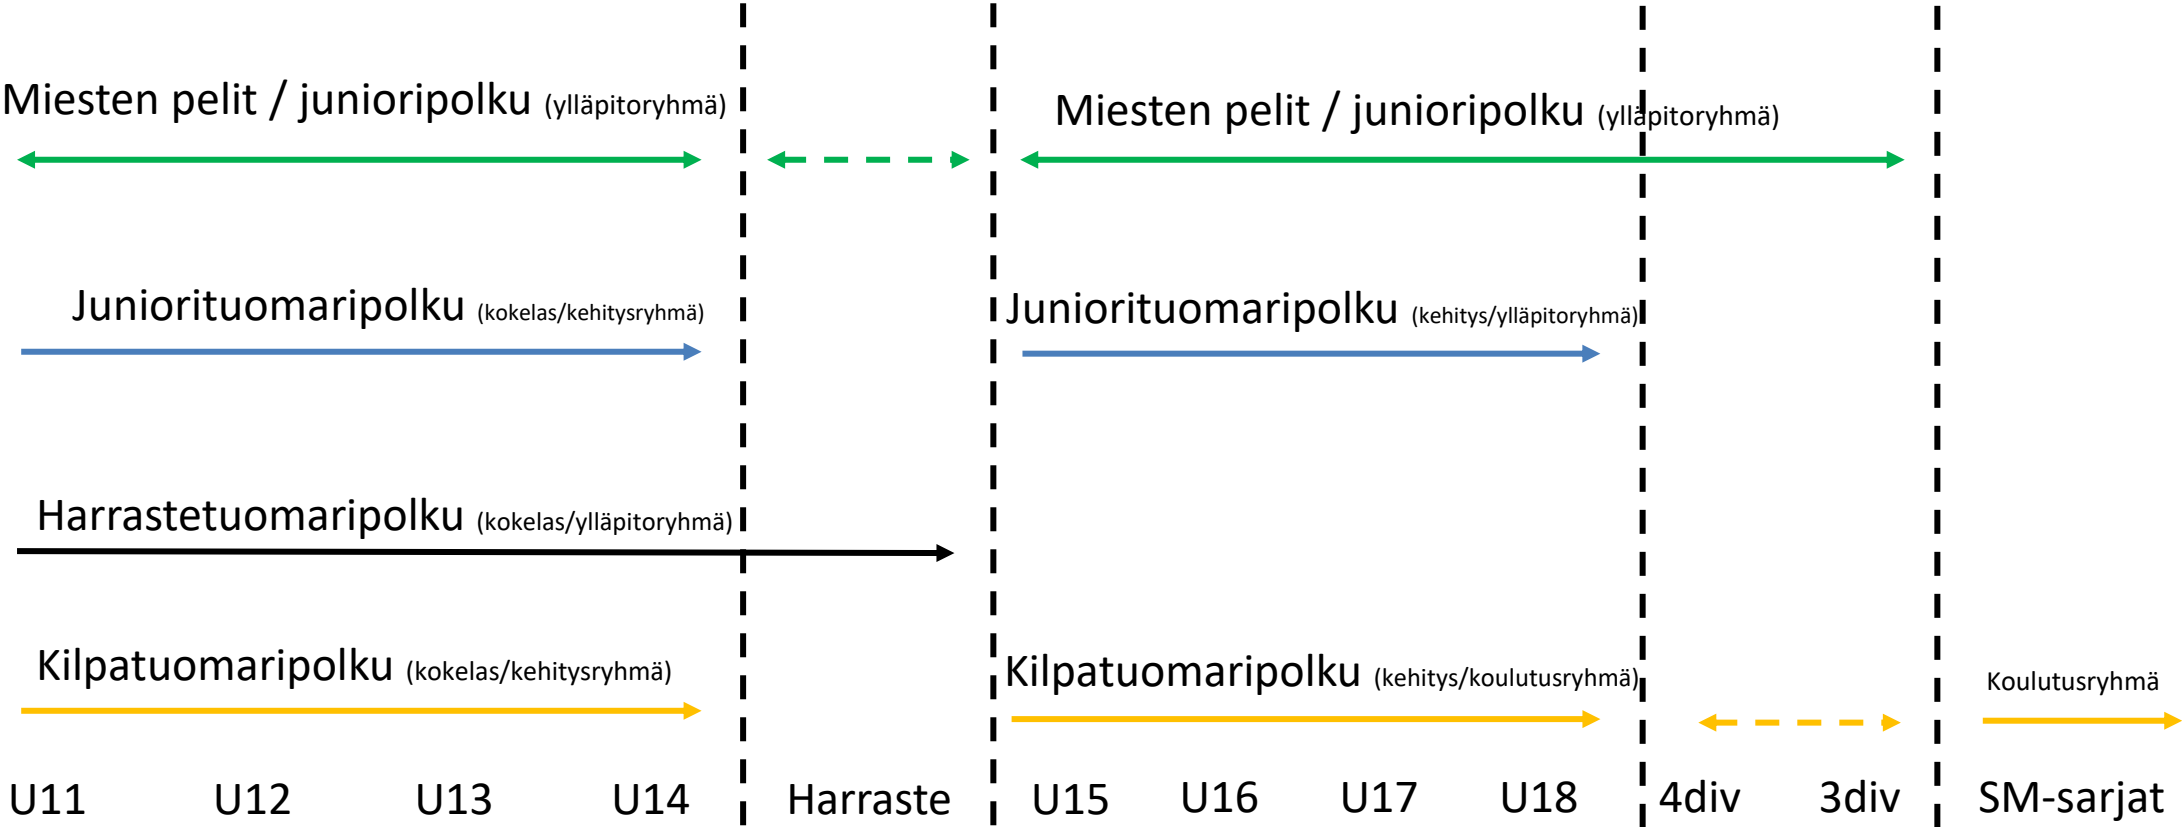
Miesten pelit / junioripolku (ylläpitoryhmä)

Miesten pelit / junioripolku (ylläpitoryhmä)

Juniorituomaripolku (kokelas/kehitysryhmä)

Juniorituomaripolku (kehitys/ylläpitoryhmä)

Harrastetuomaripolku (kokelas/ylläpitoryhmä)

Kilpatuomaripolku (kokelas/kehitysryhmä)

Kilpatuomaripolku (kehitys/koulutusryhmä)

Koulutusryhmä

U11 U12 U13 U14 Harraste U15 U16 U17 U18 4div 3div SM-sarjat